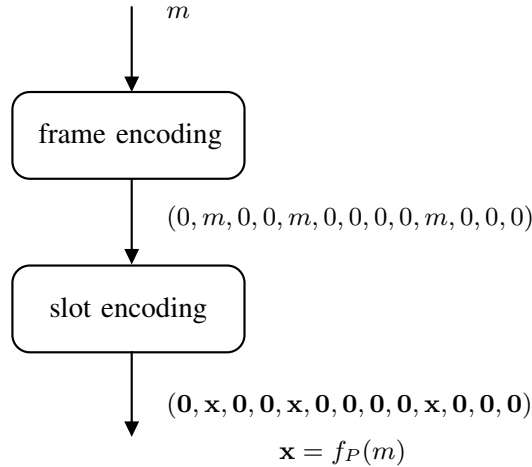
$m$

frame encoding

$(0, m, 0, 0, m, 0, 0, 0, 0, m, 0, 0, 0)$

slot encoding

$(\mathbf{0}, \mathbf{x}, \mathbf{0}, \mathbf{0}, \mathbf{x}, \mathbf{0}, \mathbf{0}, \mathbf{0}, \mathbf{0}, \mathbf{x}, \mathbf{0}, \mathbf{0}, \mathbf{0})$

$\mathbf{x} = f_P(m)$